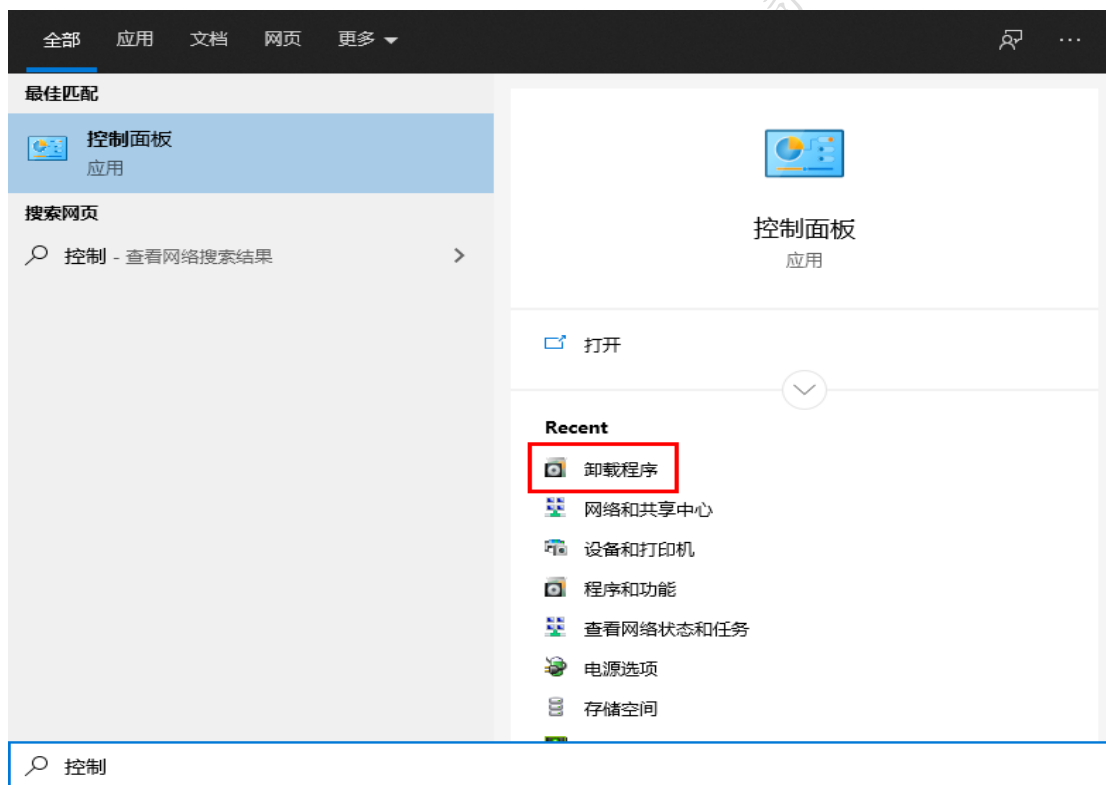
全部 应用 文档 网页 更多 ▾ ···

最佳匹配

控制面板
应用

搜索网页

控制 - 查看网络搜索结果 >

控制面板
应用

打开

Recent

卸载程序
网络和共享中心
设备和打印机
程序和功能
查看网络状态和任务
电源选项
存储空间

控制